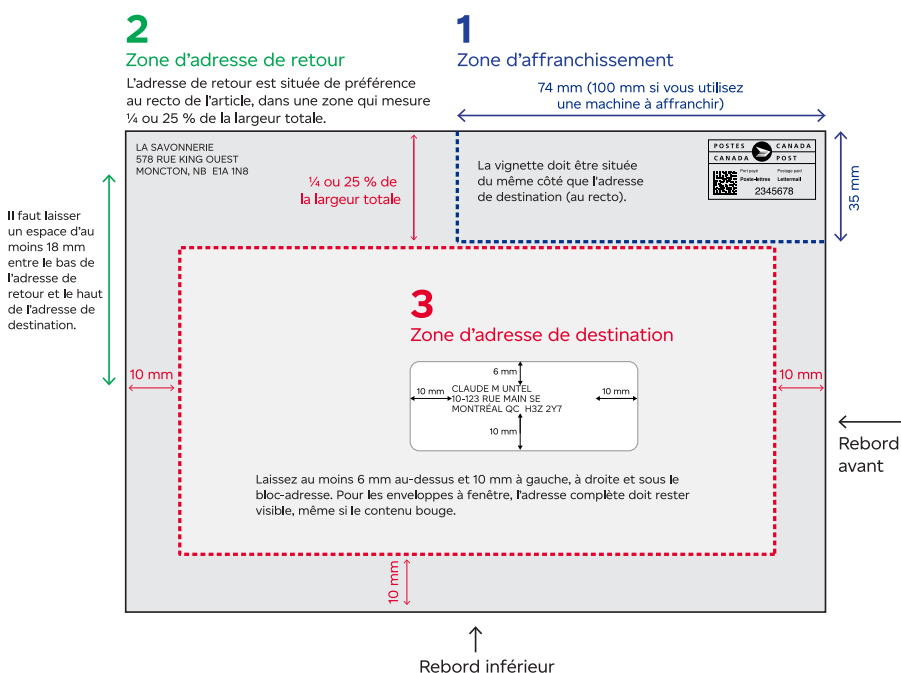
2
Zone d'adresse de retour
L'adresse de retour est située de préférence au recto de l'article, dans une zone qui mesure ¼ ou 25 % de la largeur totale.

1
Zone d'affranchissement
74 mm (100 mm si vous utilisez une machine à affranchir)

LA SAVONNERIE
578 RUE KING OUEST
MONCTON, NB E1A 1N8

¼ ou 25 % de la largeur totale

La vignette doit être située du même côté que l'adresse de destination (au recto).

POSTES CANADA
CANADA POST
Port payé Postage paid
Poste-lettres Lettermail
2345678

35 mm

Il faut laisser un espace d'au moins 18 mm entre le bas de l'adresse de retour et le haut de l'adresse de destination.

3
Zone d'adresse de destination

6 mm
10 mm
CLAUDE M UNTEL
10-123 RUE MAIN SE
MONTRÉAL QC H3Z 2Y7
10 mm
10 mm

10 mm
10 mm

Laissez au moins 6 mm au-dessus et 10 mm à gauche, à droite et sous le bloc-adresse. Pour les enveloppes à fenêtre, l'adresse complète doit rester visible, même si le contenu bouge.

Rebord avant

10 mm

Rebord inférieur